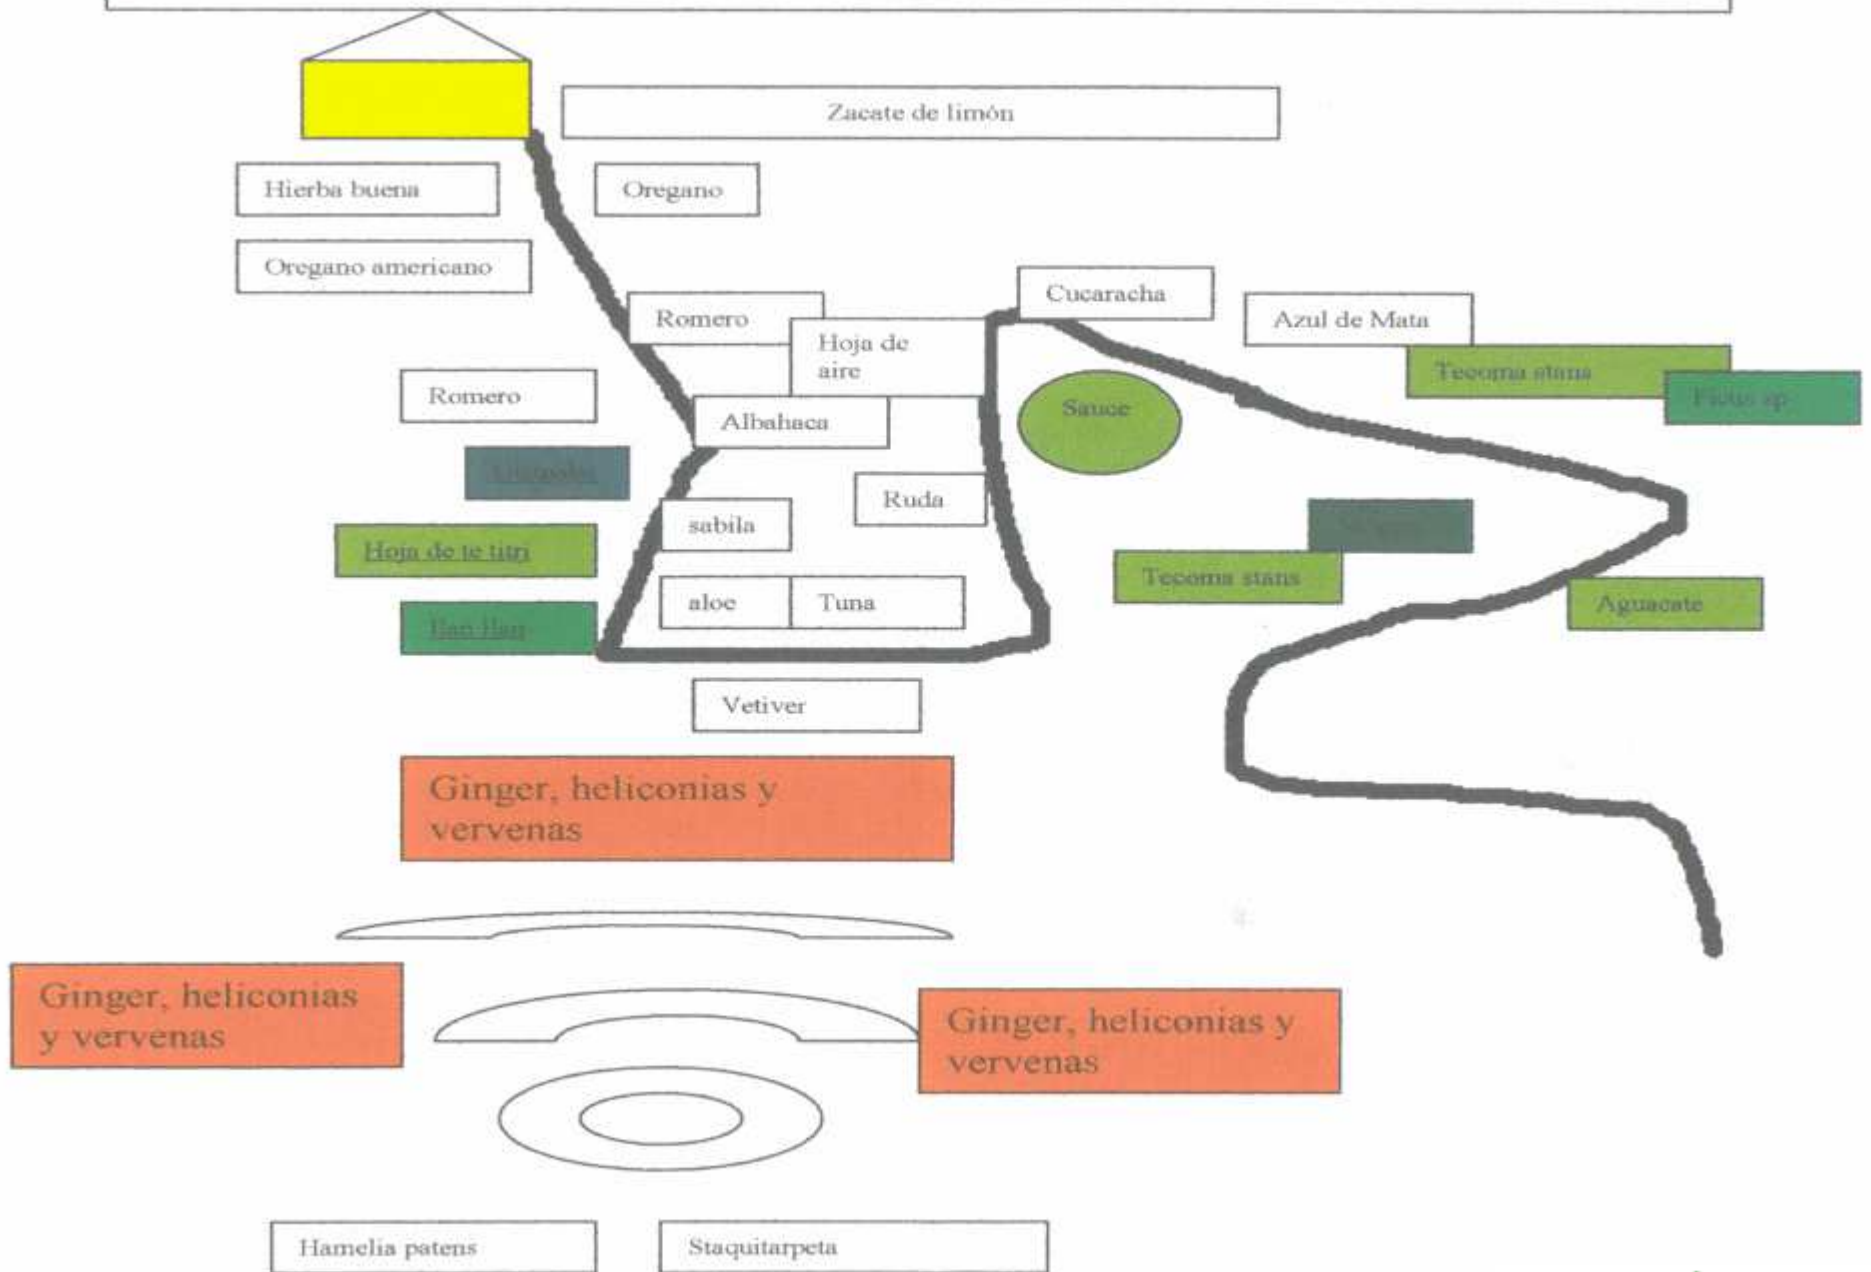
Zacate de limón

Hierba buena

Oregano

Oregano americano

Romero

Hoja de aire

Cucaracha

Azul de Mata

Tecoma stans

Ficus sp

Romero

Albahaca

Sauce

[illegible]

Ruda

sabila

Hoja de te titi

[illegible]

Tecoma stans

aloe

Tuna

Aguacate

Ilan Ilan

Vetiver

Ginger, heliconias y vervenas

Ginger, heliconias y vervenas

Ginger, heliconias y vervenas

Hamelia patens

Staquitarpeta